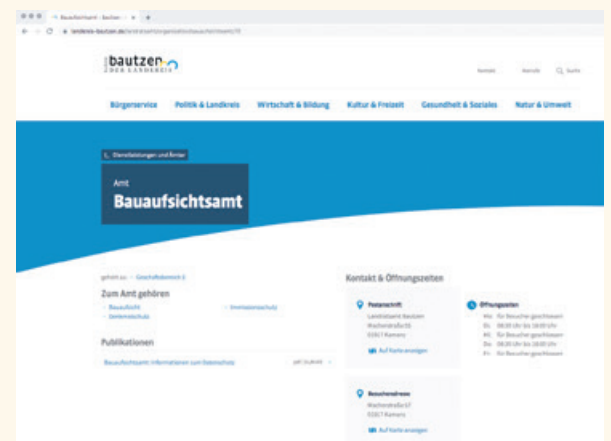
Bauaufsichtsamt - Bautzen

landkreis-bautzen.de/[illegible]

bautzen
DER LANDKREIS

Kontakt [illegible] Suche

Bürgerservice Politik & Landkreis Wirtschaft & Bildung Kultur & Freizeit Gesundheit & Soziales Natur & Umwelt

Dienstleistungen und Ämter

Amt
Bauaufsichtsamt

gehört zu: Geschäftsbereich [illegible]

Zum Amt gehören
Bauaufsicht
Denkmalschutz
Immissionsschutz

Publikationen
Bauaufsichtsamt Informationen zum Datenschutz

Kontakt & Öffnungszeiten

Postanschrift
Landratsamt Bautzen
Macherstraße 55
01917 Kamenz
Auf Karte anzeigen

Öffnungszeiten
Mo für Besucher geschlossen
Di 08.00 Uhr bis 18.00 Uhr
Mi für Besucher geschlossen
Do 08.00 Uhr bis 18.00 Uhr
Fr für Besucher geschlossen

Besucheradresse
Macherstraße 57
01917 Kamenz
Auf Karte anzeigen